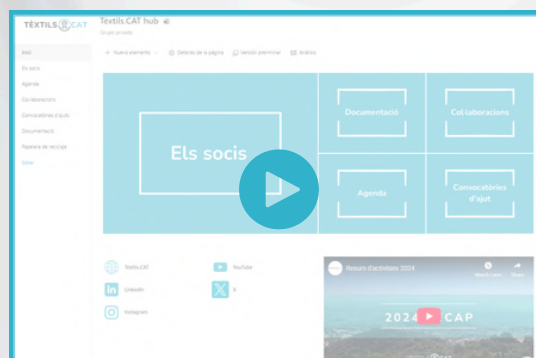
TÈXTILS CAT
Tèxtils.CAT hub
Grup privat

Inici
Els socis
Agenda
Col·laboracions
Convocatòries d'ajut
Documentació
Paperera de reciclatge
Editar

+ Nuevo elemento
Detalles de la página
Versión preliminar
Análisis

Els socis
Documentació
Col·laboracions
Agenda
Convocatòries d'ajut

Tèxtils.CAT
YouTube
LinkedIn
X
Instagram

Resum d'activitats 2024
Watch Later
Share
2024 CAP